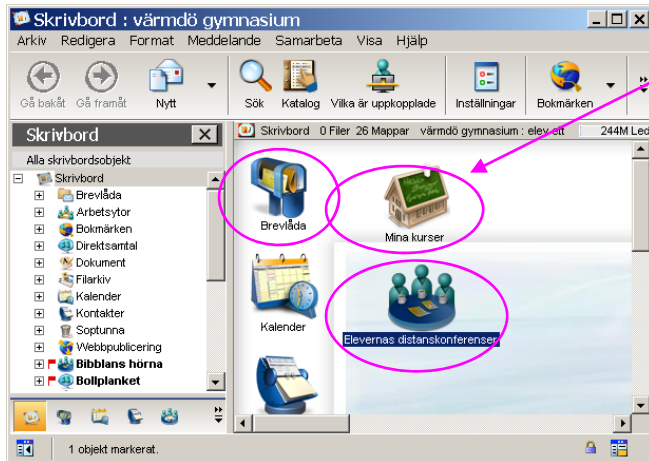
Skrivbord : värmdö gymnasium

Arkiv Redigera Format Meddelande Samarbeta Visa Hjälp

Gå bakåt Gå framåt Nytt Sök Katalog Vilka är uppkopplade Inställningar Bokmärken

Skrivbord

Alla skrivbordsobjekt

Skrivbord
Brevlåda
Arbetsytor
Bokmärken
Direktsamtal
Dokument
Filarkiv
Kalender
Kontakter
Soptunna
Webbpublicering
Bibblans hörna
Bollplanket

Skrivbord 0 Filer 26 Mappar värmdö gymnasium : elev ett 244M Led

Brevlåda

Mina kurser

Kalender

Elevernas distanskonferenser

1 objekt markerat.